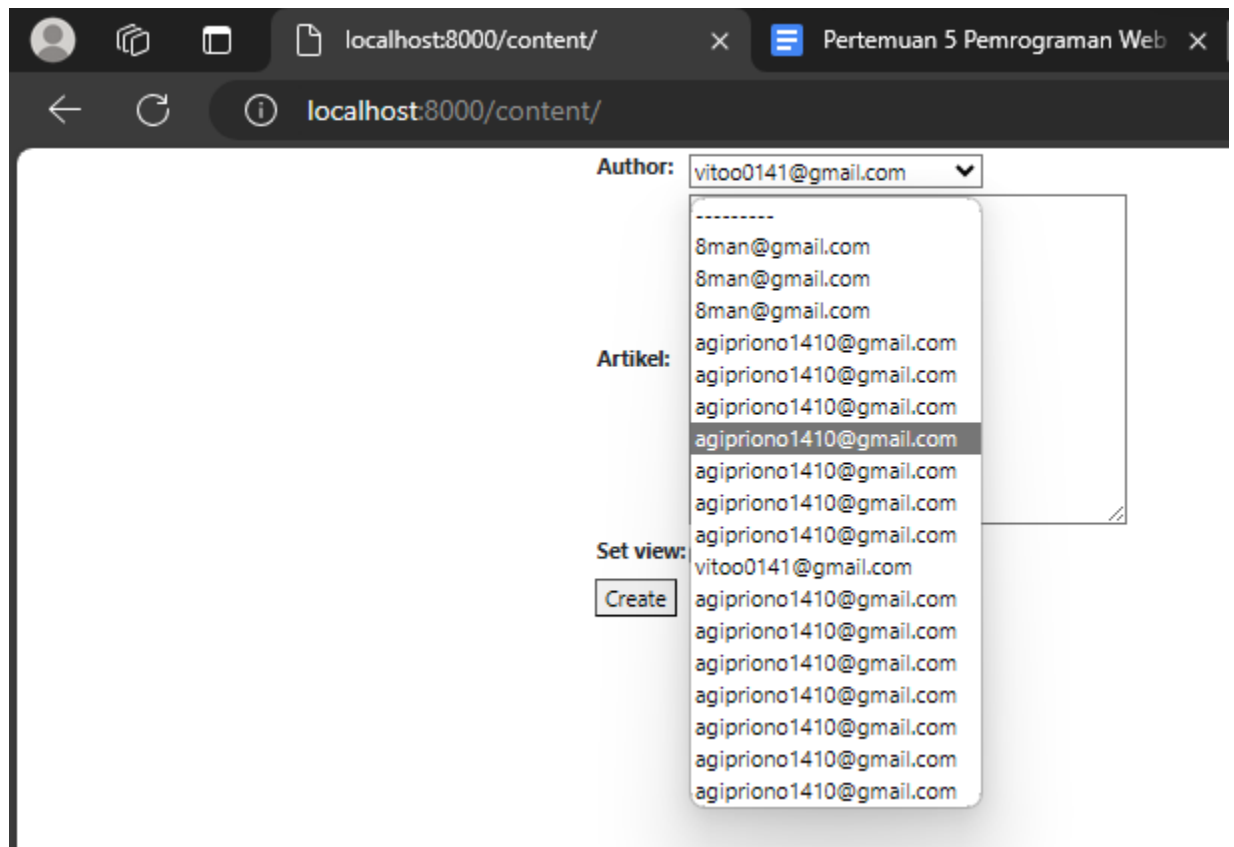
localhost:8000/content/ ×
Pertemuan 5 Pemrograman Web ×

localhost:8000/content/

Author: vitoo0141@gmail.com

---------
8man@gmail.com
8man@gmail.com
8man@gmail.com
agipriono1410@gmail.com
agipriono1410@gmail.com
agipriono1410@gmail.com
agipriono1410@gmail.com
agipriono1410@gmail.com
agipriono1410@gmail.com
agipriono1410@gmail.com
vitoo0141@gmail.com
agipriono1410@gmail.com
agipriono1410@gmail.com
agipriono1410@gmail.com
agipriono1410@gmail.com
agipriono1410@gmail.com
agipriono1410@gmail.com
agipriono1410@gmail.com

Artikel:

Set view:

Create